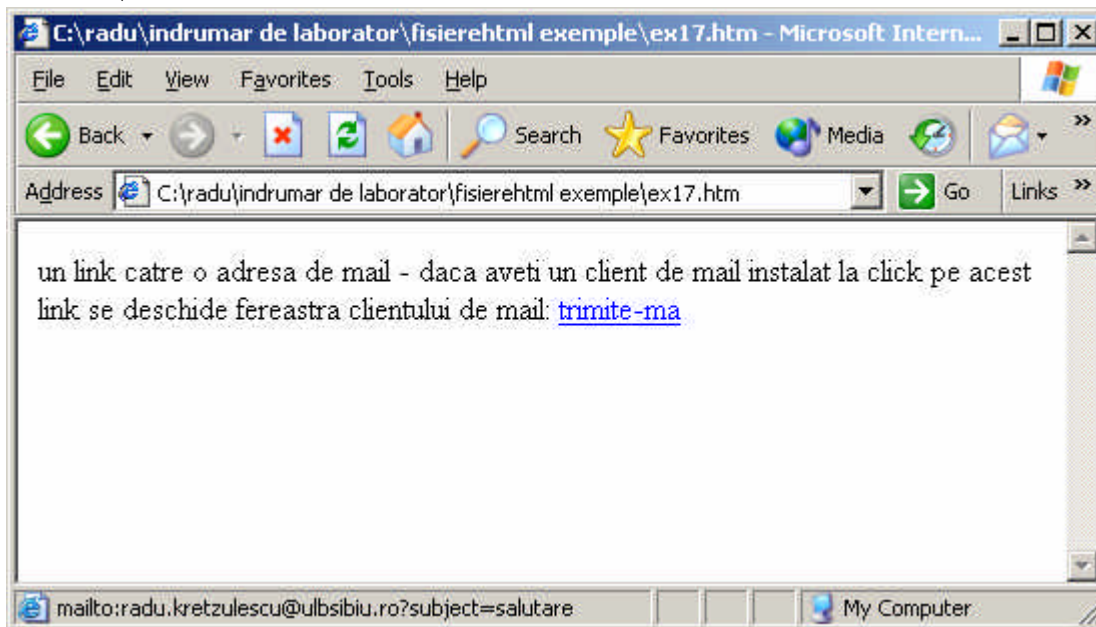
C:\radu\indrumar de laborator\fisierehtml exemple\ex17.htm - Microsoft Intern...

File Edit View Favorites Tools Help

Back Search Favorites Media

Address C:\radu\indrumar de laborator\fisierehtml exemple\ex17.htm Go Links

un link catre o adresa de mail - daca aveti un client de mail instalat la click pe acest link se deschide fereastra clientului de mail: trimite-ma

mailto:radu.kretzulescu@ulbsibiu.ro?subject=salutare My Computer